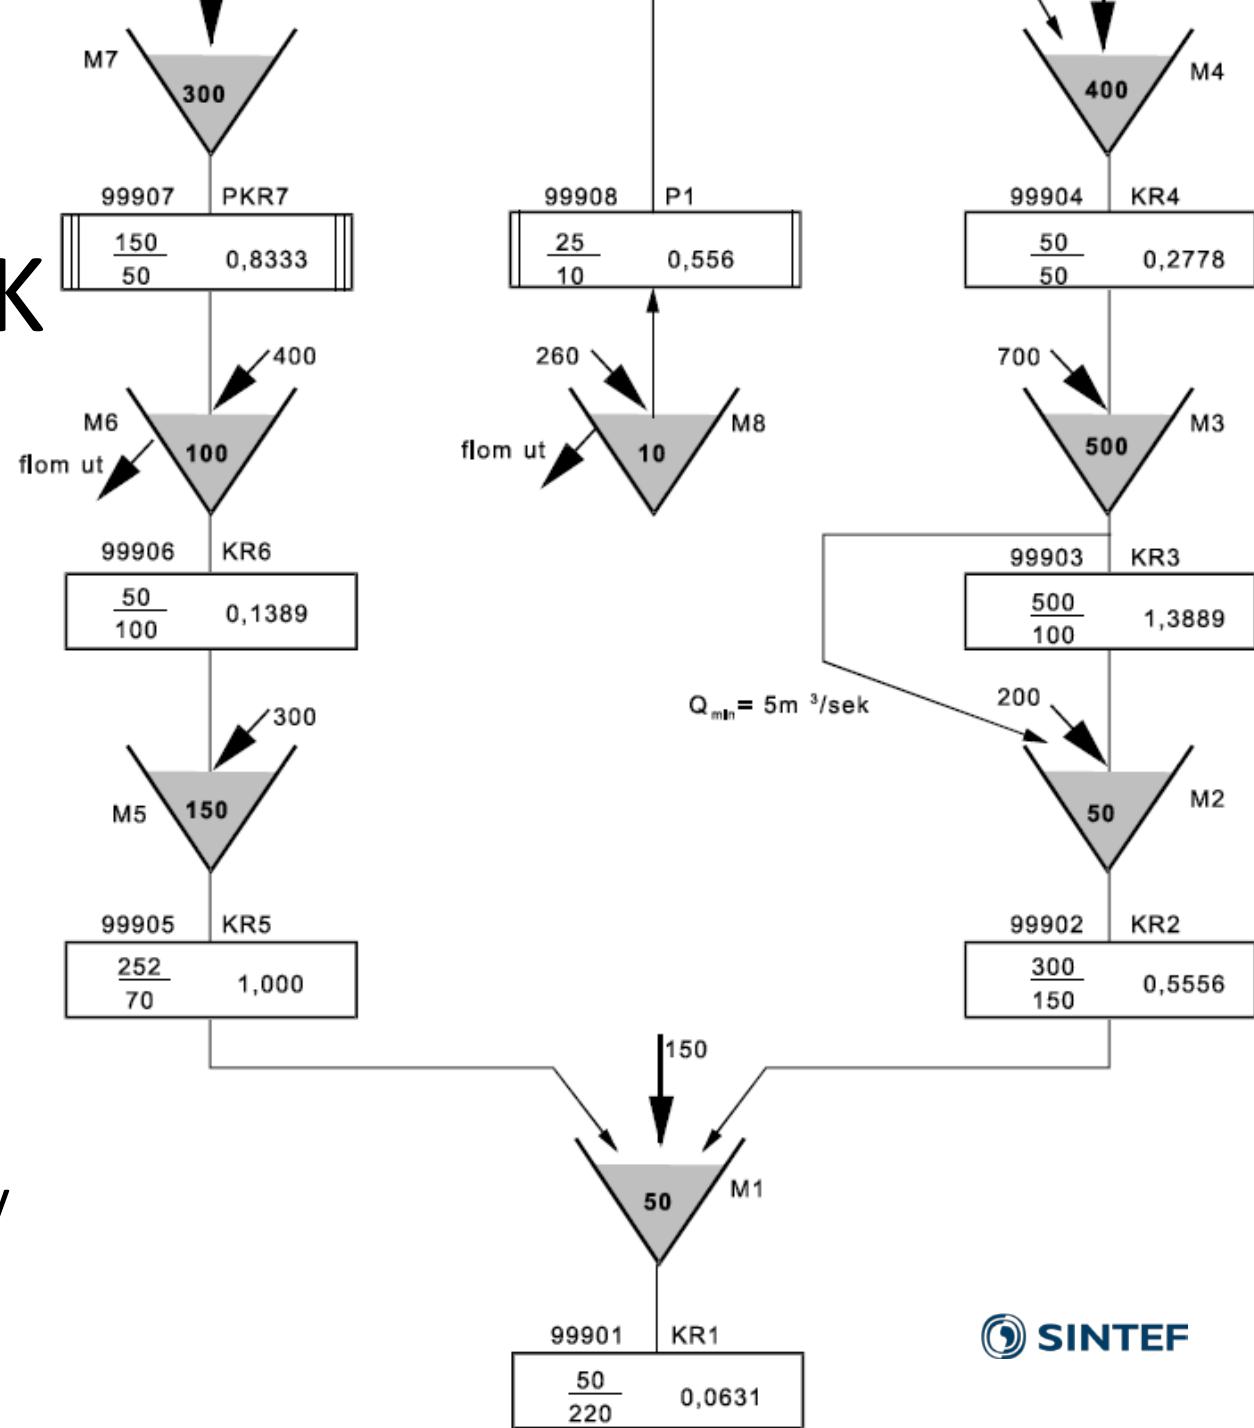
M7
300
M4
400
99907 PKR7
$\frac{150}{50}$ 0,8333
99908 P1
$\frac{25}{10}$ 0,556
99904 KR4
$\frac{50}{50}$ 0,2778
K
400
260
700
M6
100
flom ut
flom ut
10
M8
500
M3
99906 KR6
$\frac{50}{100}$ 0,1389
99903 KR3
$\frac{500}{100}$ 1,3889
$Q_{min}$ = 5m $^3$/sek
200
300
M5
150
50
M2
99905 KR5
$\frac{252}{70}$ 1,000
99902 KR2
$\frac{300}{150}$ 0,5556
150
50
M1
99901 KR1
$\frac{50}{220}$ 0,0631
SINTEF